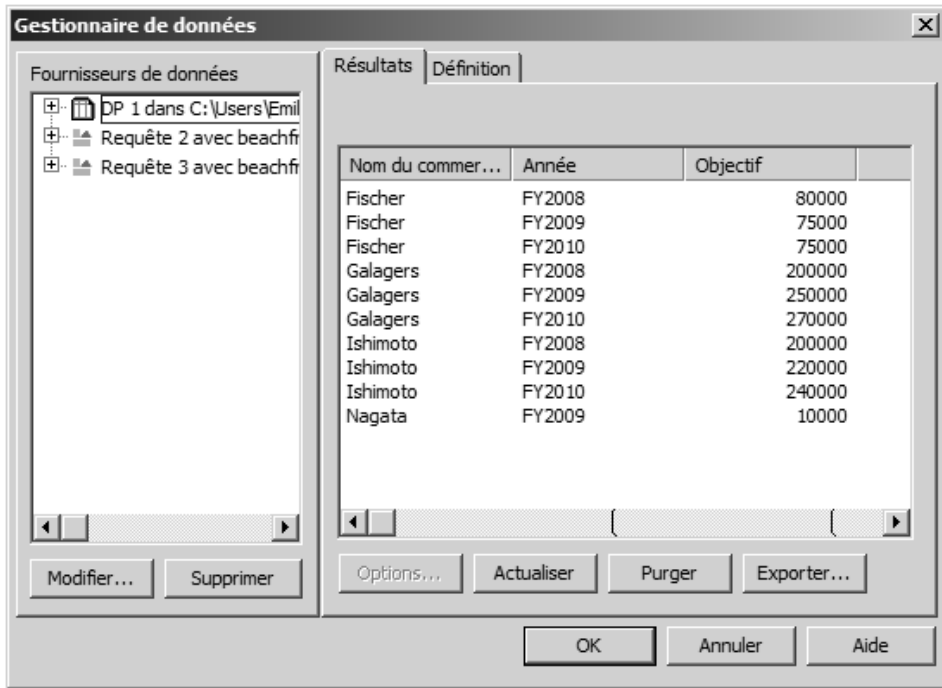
Gestionnaire de données

Fournisseurs de données

DP 1 dans C:\Users\Emil
Requête 2 avec beachfr
Requête 3 avec beachfr

Modifier...
Supprimer

Résultats
Définition

| Nom du commer... | Année | Objectif |
|---|---|---|
| Fischer | FY2008 | 80000 |
| Fischer | FY2009 | 75000 |
| Fischer | FY2010 | 75000 |
| Galagers | FY2008 | 200000 |
| Galagers | FY2009 | 250000 |
| Galagers | FY2010 | 270000 |
| Ishimoto | FY2008 | 200000 |
| Ishimoto | FY2009 | 220000 |
| Ishimoto | FY2010 | 240000 |
| Nagata | FY2009 | 10000 |

Options...
Actualiser
Purger
Exporter...

OK
Annuler
Aide